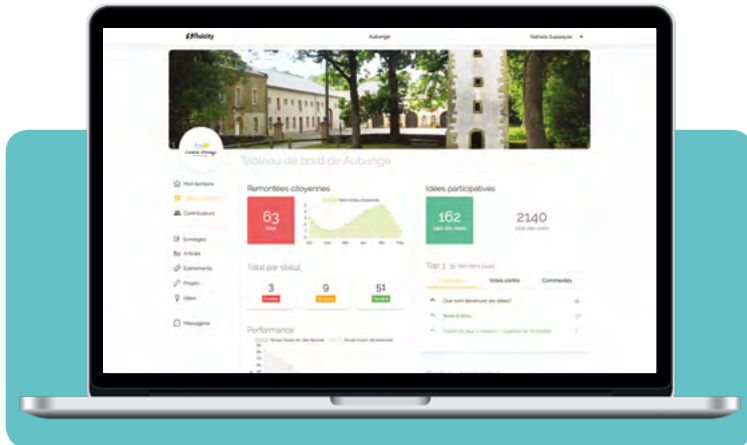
Fluicity
Aubange
Nathalie Suzaquan

Tableau de bord de Aubange

Mon territoire
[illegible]
Contributeurs

Sondages
Articles
Evénements
Projets
Idées

Messagerie

Remontées citoyennes
63
Total
Remontées citoyennes

Total par statut
3
9
51

Performance

Idées participatives
162
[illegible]
2140
Total des votes

Top 3 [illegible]
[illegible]
Votes contre
Commentaires
Que sont devenues les idées?
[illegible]
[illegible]